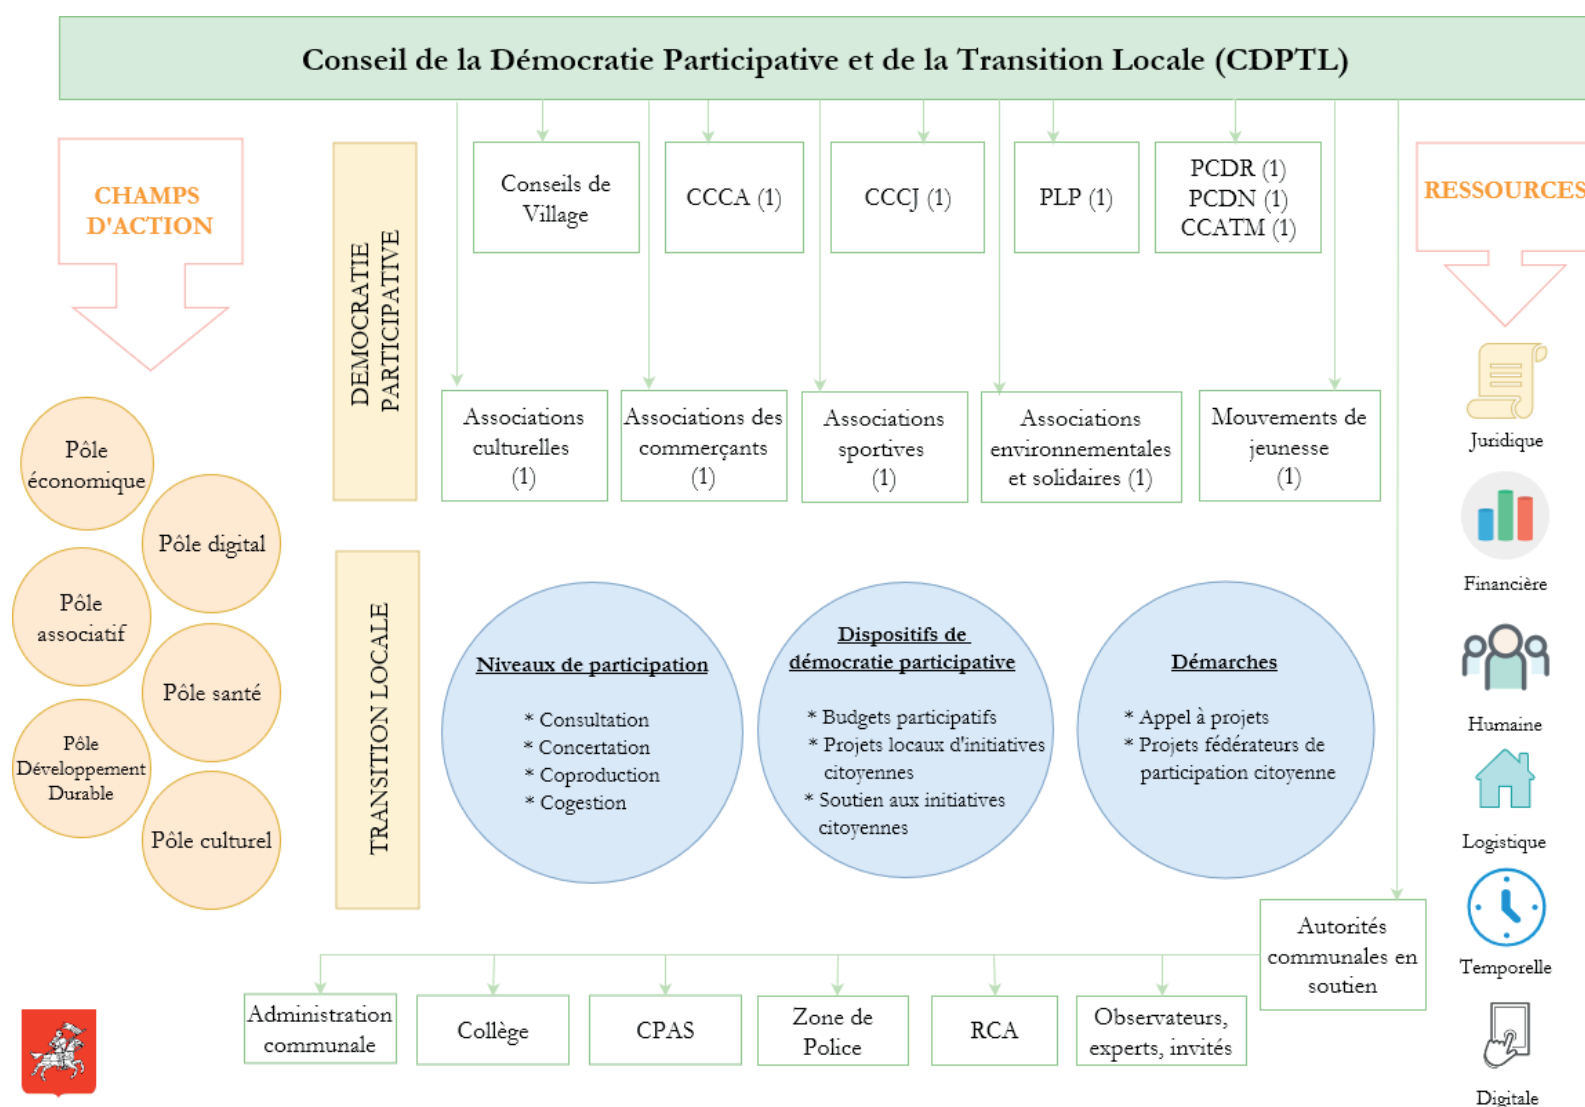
Conseil de la Démocratie Participative et de la Transition Locale (CDPTL)

CHAMPS D'ACTION

Pôle économique

Pôle digital

Pôle associatif

Pôle santé

Pôle Développement Durable

Pôle culturel

DEMOCRATIE PARTICIPATIVE

Conseils de Village

CCCA (1)

CCCJ (1)

PLP (1)

PCDR (1)
PCDN (1)
CCATM (1)

Associations culturelles (1)

Associations des commerçants (1)

Associations sportives (1)

Associations environnementales et solidaires (1)

Mouvements de jeunesse (1)

TRANSITION LOCALE

Niveaux de participation

* Consultation
* Concertation
* Coproduction
* Cogestion

Dispositifs de démocratie participative

* Budgets participatifs
* Projets locaux d'initiatives citoyennes
* Soutien aux initiatives citoyennes

Démarches

* Appel à projets
* Projets fédérateurs de participation citoyenne

RESSOURCES

Juridique

Financière

Humaine

Logistique

Temporelle

Digitale

Autorités communales en soutien

Administration communale

Collège

CPAS

Zone de Police

RCA

Observateurs, experts, invités